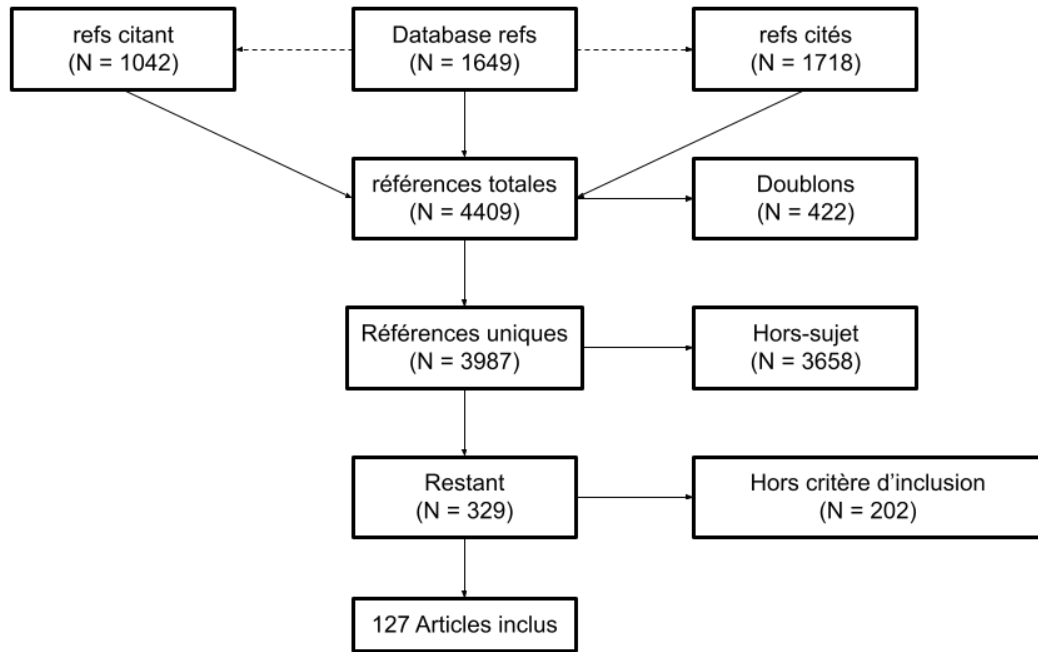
refs citant
(N = 1042)

Database refs
(N = 1649)

refs cités
(N = 1718)

références totales
(N = 4409)

Doublons
(N = 422)

Références uniques
(N = 3987)

Hors-sujet
(N = 3658)

Restant
(N = 329)

Hors critère d'inclusion
(N = 202)

127 Articles inclus